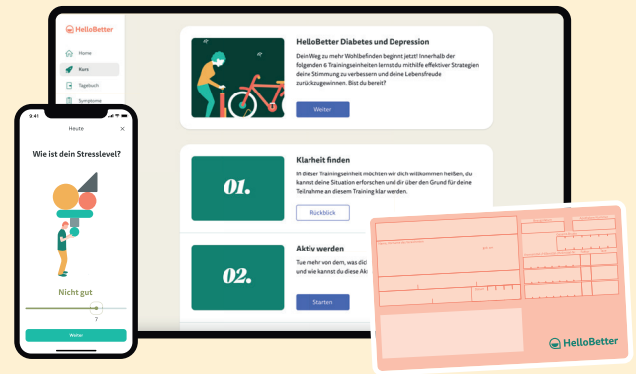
HelloBetter

Home

Kurs

Tagebuch

Symptome

HelloBetter Diabetes und Depression

Dein Weg zu mehr Wohlbefinden beginnt jetzt! Innerhalb der folgenden 6 Trainingseinheiten lernst du mithilfe effektiver Strategien deine Stimmung zu verbessern und deine Lebensfreude zurückzugewinnen. Bist du bereit?

Weiter

01.

Klarheit finden

In dieser Trainingseinheit möchten wir dich willkommen heißen, du kannst deine Situation erforschen und dir über den Grund für deine Teilnahme an diesem Training klar werden.

Rückblick

02.

Aktiv werden

Tue mehr von dem, was dic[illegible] und wie kannst du diese Ak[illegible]

Starten

9:41

Heute

Wie ist dein Stresslevel?

Nicht gut

7

Weiter

HelloBetter